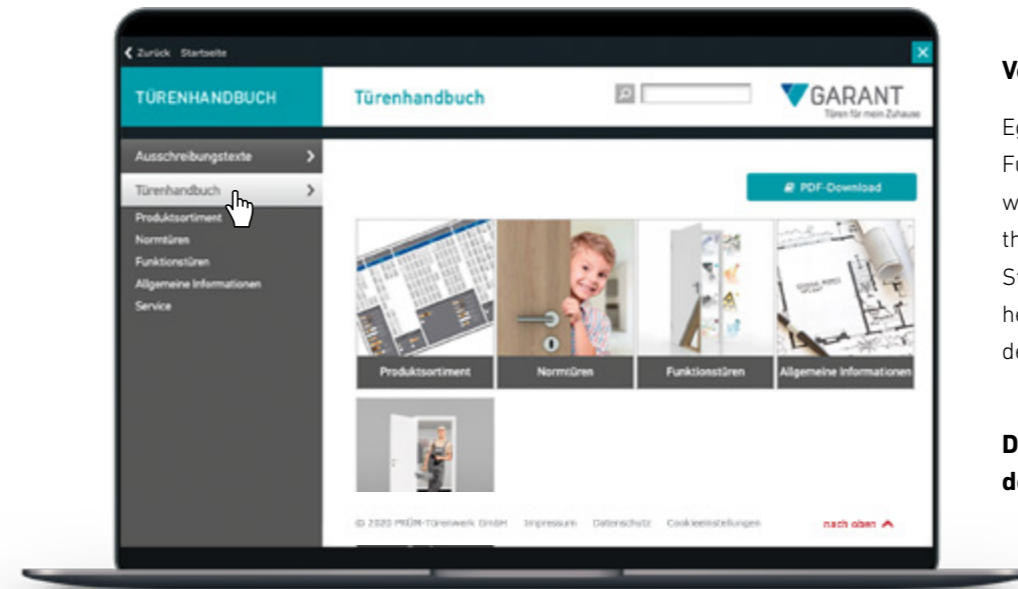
Zurück Startseite

TÜRENHANDBUCH

Türenhandbuch

GARANT
Türen für mein Zuhause

Ausschreibungstexte

Türenhandbuch

Produktsortiment
Normtüren
Funktionstüren
Allgemeine Informationen
Service

PDF-Download

Produktsortiment
Normtüren
Funktionstüren
Allgemeine Informationen

© 2020 PRÜM-Türenwerk GmbH Impressum Datenschutz Cookieeinstellungen

nach oben

Vo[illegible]

Eg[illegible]
Fu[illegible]
w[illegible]
th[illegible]
St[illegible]
he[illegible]
de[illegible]

D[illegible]
de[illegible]